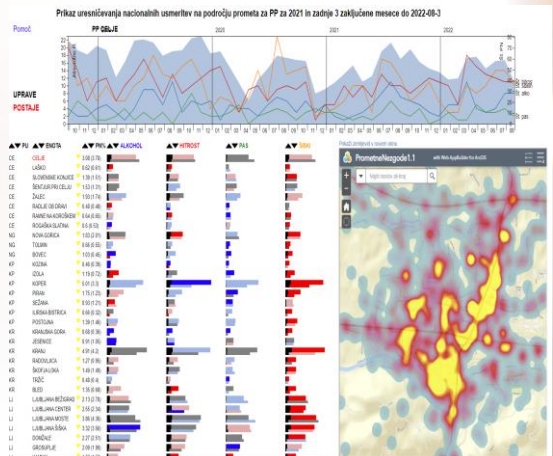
Prikaz uresničevanja nacionalnih usmeritev na področju prometa za PP za 2021 in zadnje 3 zaključene mesece do 2022-08-3

Pomoč

PP CELJE

2021

2022

UPRAVE

POSTAJE

| PU | ENOTA | PN | ALKOHOL | HITROST | PAS | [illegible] |
|---|---|---|---|---|---|---|
| CE | CELJE | | | | | |
| CE | LAŠKO | | | | | |
| CE | SLOVENSKE KONJICE | | | | | |
| CE | ŠENTJUR PRI CELJU | | | | | |
| CE | ŽALEC | | | | | |
| CE | RADLJE OB DRAVI | | | | | |
| CE | RAVNE NA KOROŠKEM | | | | | |
| CE | ROGAŠKA SLATINA | | | | | |
| NG | NOVA GORICA | | | | | |
| NG | TOLMIN | | | | | |
| NG | BOVEC | | | | | |
| KP | KOZINA | | | | | |
| KP | IZOLA | | | | | |
| KP | KOPER | | | | | |
| KP | PIRAN | | | | | |
| KP | SEŽANA | | | | | |
| KP | ILIRSKA BISTRICA | | | | | |
| KP | POSTOJNA | | | | | |
| KR | KRANJSKA GORA | | | | | |
| KR | JESENICE | | | | | |
| KR | KRANJ | | | | | |
| KR | RADOVLJICA | | | | | |
| KR | ŠKOFJA LOKA | | | | | |
| KR | TRŽIČ | | | | | |
| KR | BLED | | | | | |
| LJ | LJUBLJANA BEŽIGRAD | | | | | |
| LJ | LJUBLJANA CENTER | | | | | |
| LJ | LJUBLJANA MOSTE | | | | | |
| LJ | LJUBLJANA ŠIŠKA | | | | | |
| LJ | DOMŽALE | | | | | |
| LJ | GROSUPLJE | | | | | |

PrometneNesgode1.1

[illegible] with Web AppBuilder for ArcGIS

Najdi naslov ali kraj